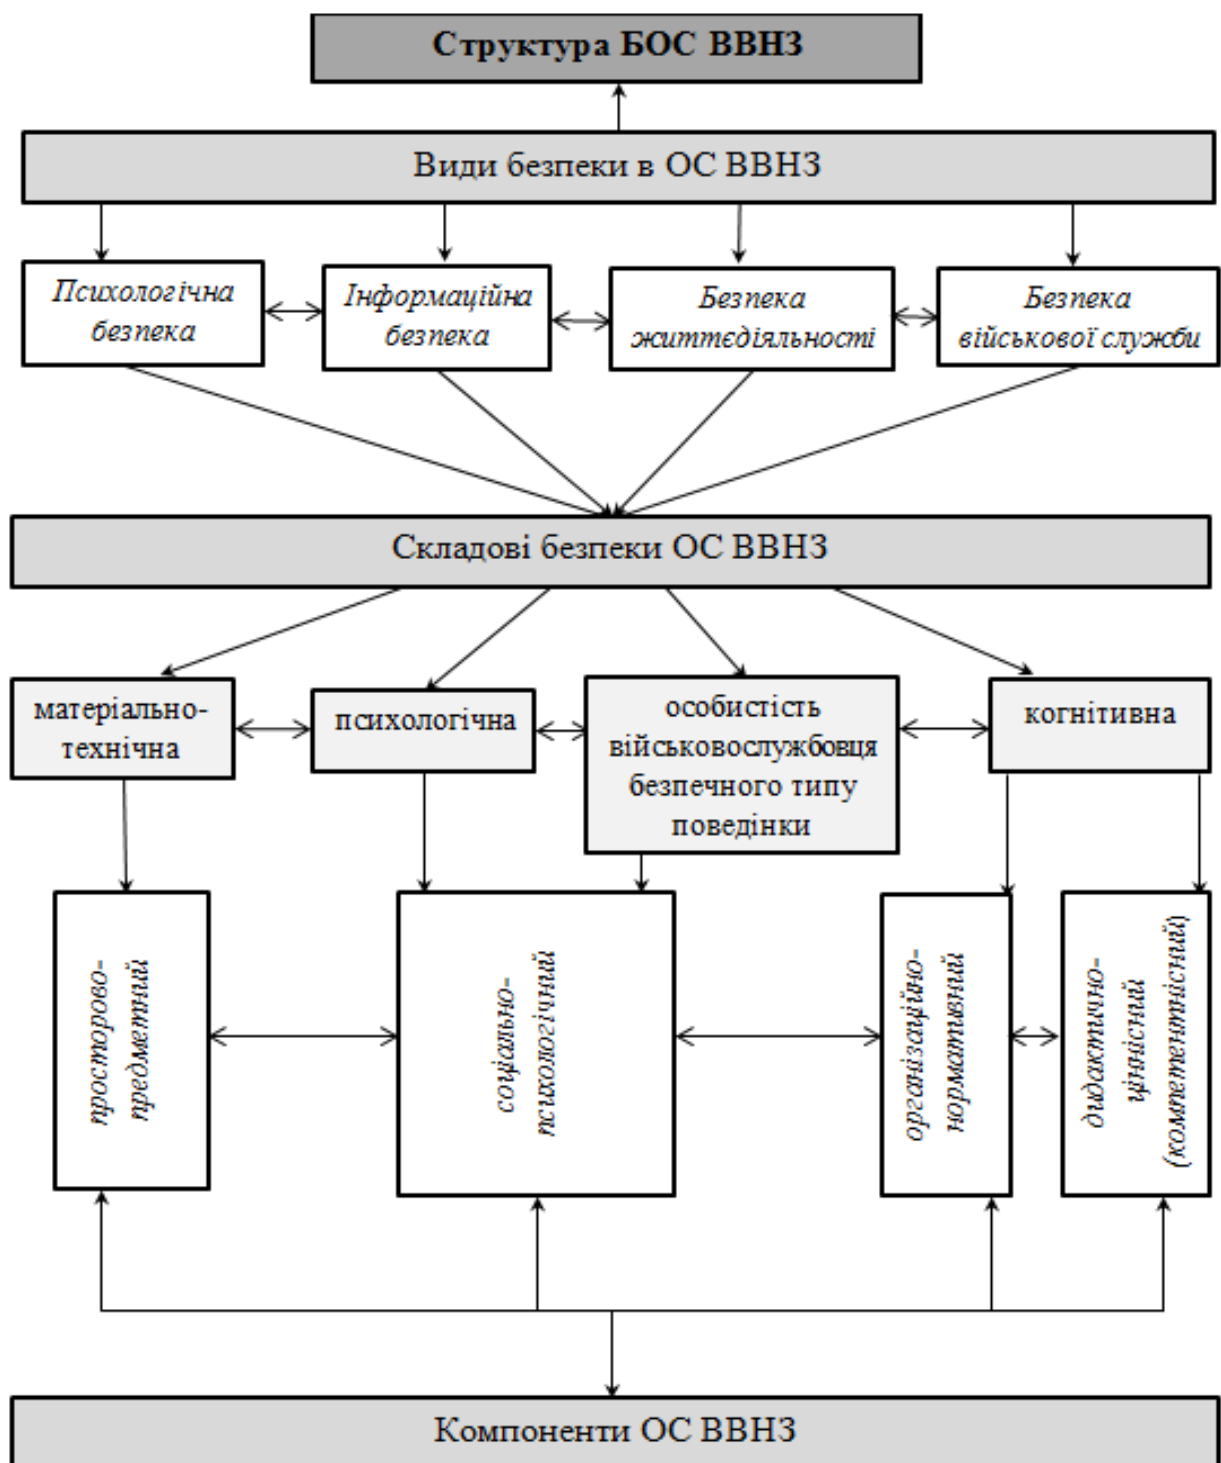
Структура БОС ВВНЗ

Види безпеки в ОС ВВНЗ

Психологічна безпека

Інформаційна безпека

Безпека життєдіяльності

Безпека військової служби

Складові безпеки ОС ВВНЗ

матеріально-технічна

психологічна

особистість військовослужбовця безпечного типу поведінки

когнітивна

просторово-предметний

соціально-психологічний

організаційно-нормативний

дидактично-ціннісний (компетентнісний)

Компоненти ОС ВВНЗ